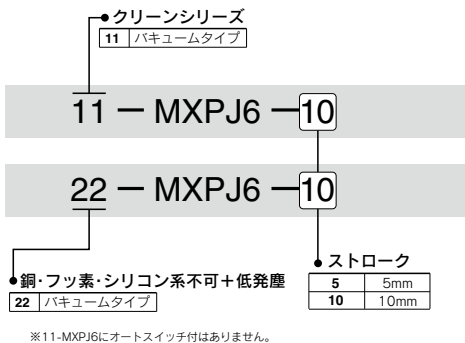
クリーンシリーズ

| 11 | バキュームタイプ |
|---|---|

11 — MXPJ6 — 10

22 — MXPJ6 — 10

銅·フッ素·シリコン系不可＋低発塵

| 22 | バキュームタイプ |
|---|---|

ストローク

| 5 | 5mm |
|---|---|
| 10 | 10mm |

※11-MXPJ6にオートスイッチ付はありません。